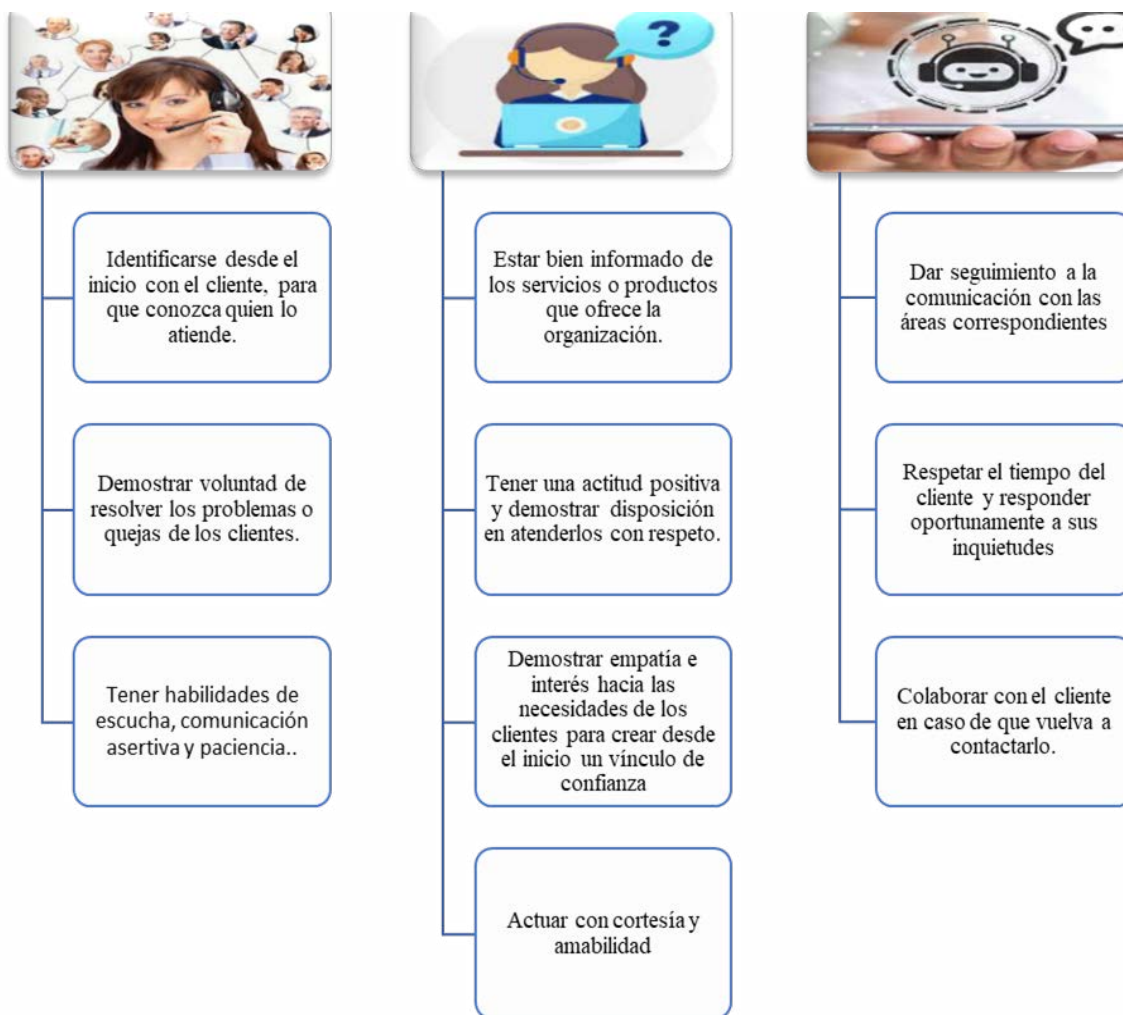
Identificarse desde el inicio con el cliente, para que conozca quien lo atiende.

Demostrar voluntad de resolver los problemas o quejas de los clientes.

Tener habilidades de escucha, comunicación asertiva y paciencia..

Estar bien informado de los servicios o productos que ofrece la organización.

Tener una actitud positiva y demostrar disposición en atenderlos con respeto.

Demostrar empatía e interés hacia las necesidades de los clientes para crear desde el inicio un vínculo de confianza

Actuar con cortesía y amabilidad

Dar seguimiento a la comunicación con las áreas correspondientes

Respetar el tiempo del cliente y responder oportunamente a sus inquietudes

Colaborar con el cliente en caso de que vuelva a contactarlo.